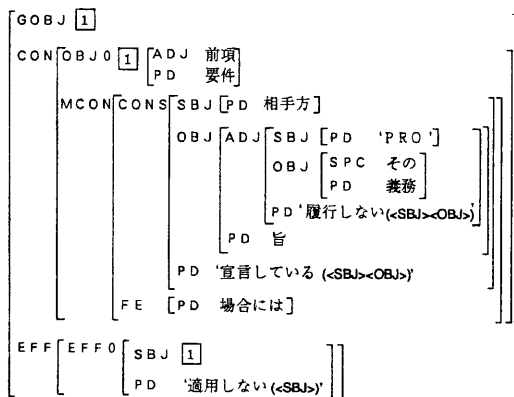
GOBJ [1]

CON OBJ0 [1] ADJ 前項
PD 要件

MCON CONS SBJ PD 相手方

OBJ ADJ SBJ PD 'PRO'

OBJ SPC その
PD 義務

PD '履行しない(<SBJ><OBJ>)'

PD 旨

PD '宣言している (<SBJ><OBJ>)'

FE PD 場合には

EFF EFF0 SBJ [1]

PD '適用しない (<SBJ>)'